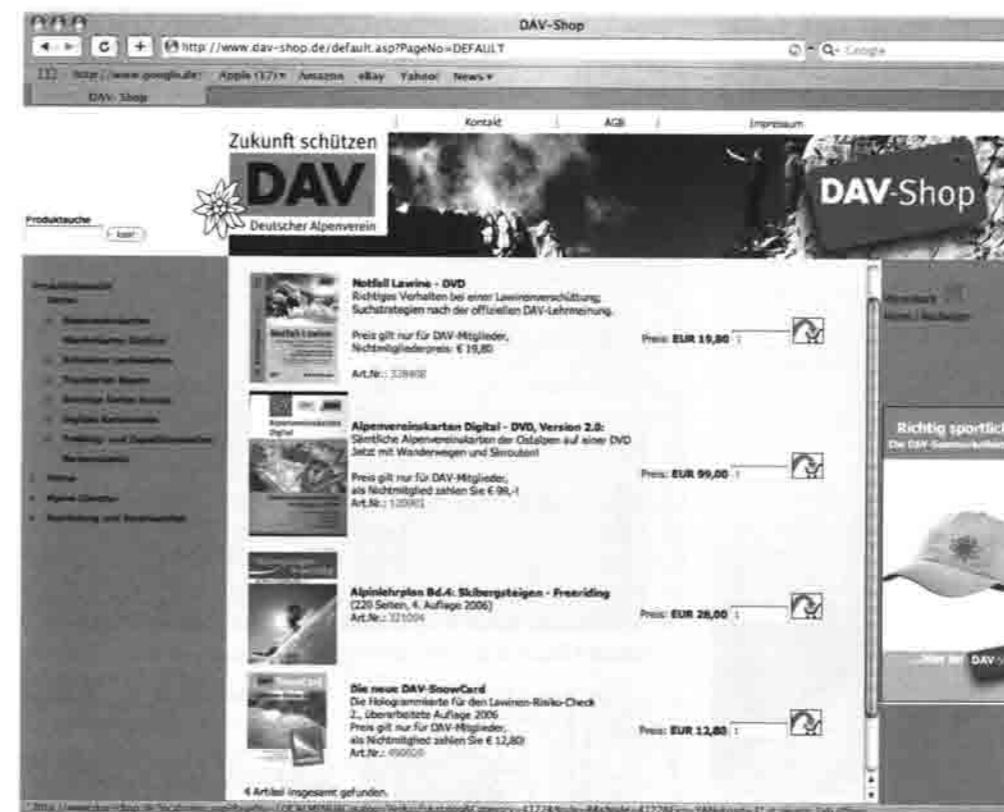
DAV-Shop

http://www.dav-shop.de/default.asp?PageNo=DEFAULT

Q- Google

http://www.google.de/ Apple (17) Amazon eBay Yahoo! News

DAV-Shop

Kontakt | AGB | Impressum

Zukunft schützen

DAV

Deutscher Alpenverein

DAV-Shop

Produktsuche

los!

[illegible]

Notfall Lawine - DVD
Richtiges Verhalten bei einer Lawinenverschüttung: Suchstrategien nach der offiziellen DAV-Lehrmeinung.

Preis gilt nur für DAV-Mitglieder, Nichtmitgliederpreis: € 19,80

Art.Nr.: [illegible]

Preis: EUR 19,80 1

Alpenvereinskarten Digital - DVD, Version 2.0:
Sämtliche Alpenvereinskarten der Ostalpen auf einer DVD Jetzt mit Wanderwegen und Skirouten!

Preis gilt nur für DAV-Mitglieder, als Nichtmitglied zahlen Sie € 99,-!
Art.Nr.: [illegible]

Preis: EUR 99,00 1

Alpinlehrplan Bd.4: Skibergsteigen - Freeriding
(220 Seiten, 4. Auflage 2006)
Art.Nr.: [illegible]

Preis: EUR 28,00 1

Die neue DAV-SnowCard
Die Hologrammkarte für den Lawinen-Risiko-Check
2., überarbeitete Auflage 2006
Preis gilt nur für DAV-Mitglieder, als Nichtmitglied zahlen Sie € 12,80!
Art.Nr.: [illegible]

Preis: EUR 12,80 1

4 Artikel insgesamt gefunden.

Warenkorb
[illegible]

Richtig sportlich
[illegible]

DAV